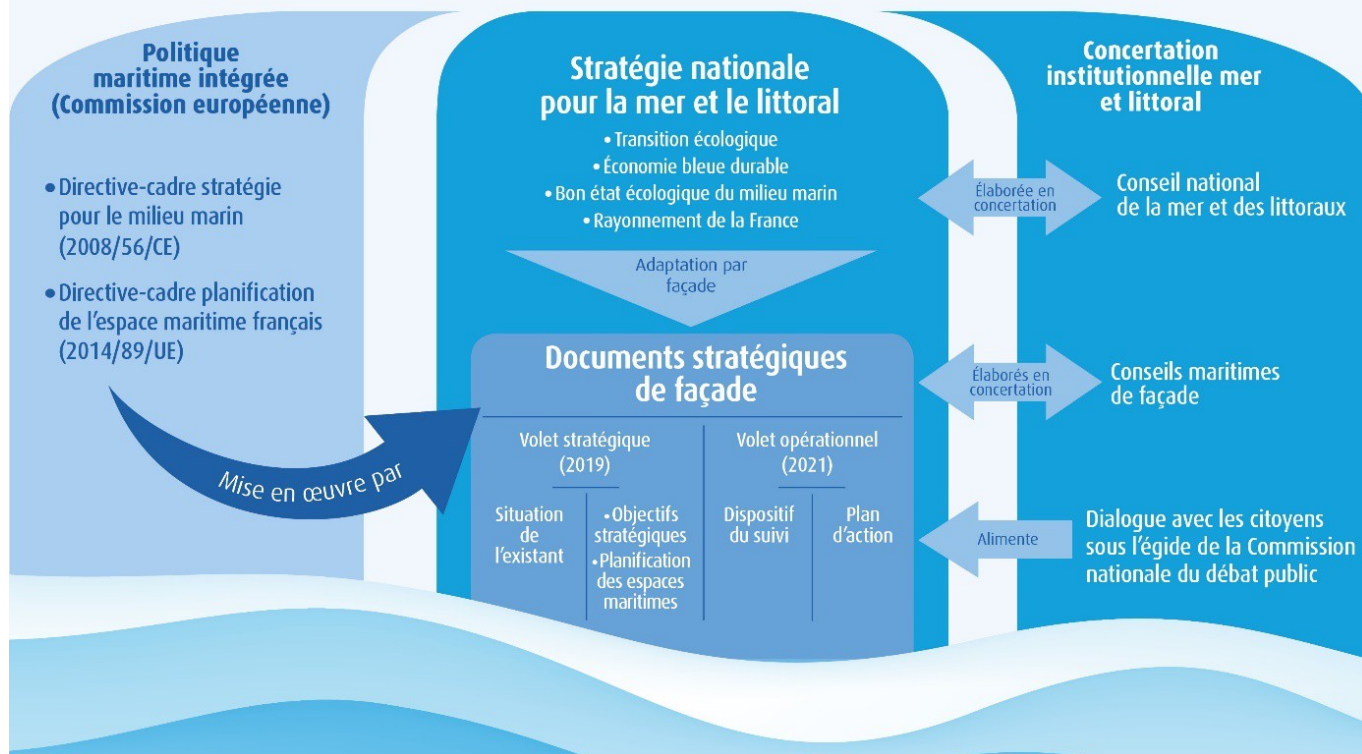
Politique maritime intégrée (Commission européenne)

• Directive-cadre stratégie pour le milieu marin (2008/56/CE)

• Directive-cadre planification de l'espace maritime français (2014/89/UE)

Mise en œuvre par

Stratégie nationale pour la mer et le littoral

• Transition écologique
• Économie bleue durable
• Bon état écologique du milieu marin
• Rayonnement de la France

Adaptation par façade

Documents stratégiques de façade

| Volet stratégique (2019) | | Volet opérationnel (2021) | |
|---|---|---|---|
| Situation de l'existant | • Objectifs stratégiques • Planification des espaces maritimes | Dispositif du suivi | Plan d'action |

Concertation institutionnelle mer et littoral

Élaborée en concertation

Conseil national de la mer et des littoraux

Élaborés en concertation

Conseils maritimes de façade

Alimente

Dialogue avec les citoyens sous l'égide de la Commission nationale du débat public